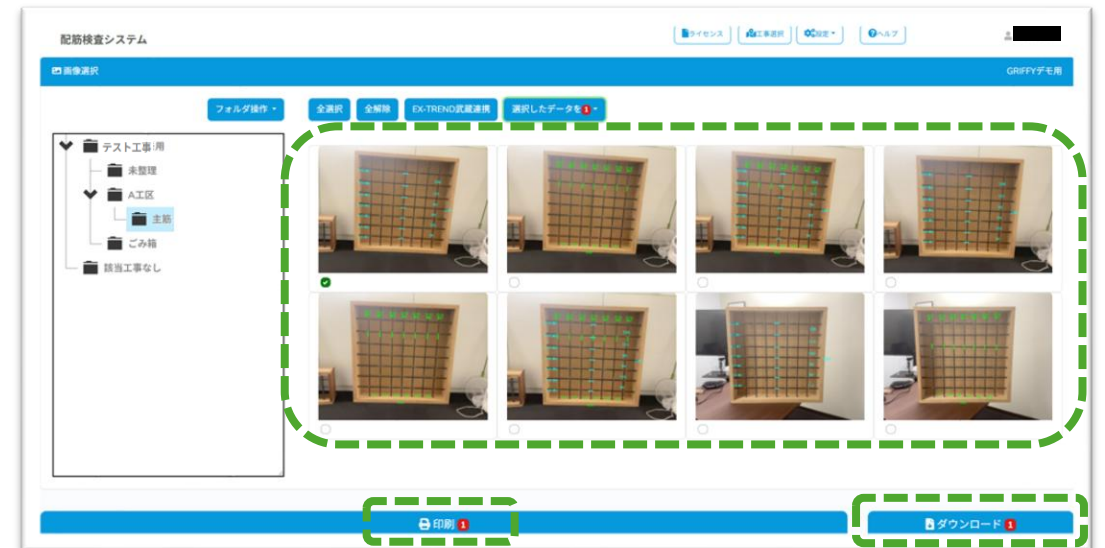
配筋検査システム

ライセンス　工事選択　設定　ヘルプ

画像選択

GRIFFYデモ用

フォルダ操作

全選択　全解除　EX-TREND武蔵連携　選択したデータを 1

テスト工事用

未整理

A工区

主筋

ごみ箱

該当工事なし

印刷 1

ダウンロード 1